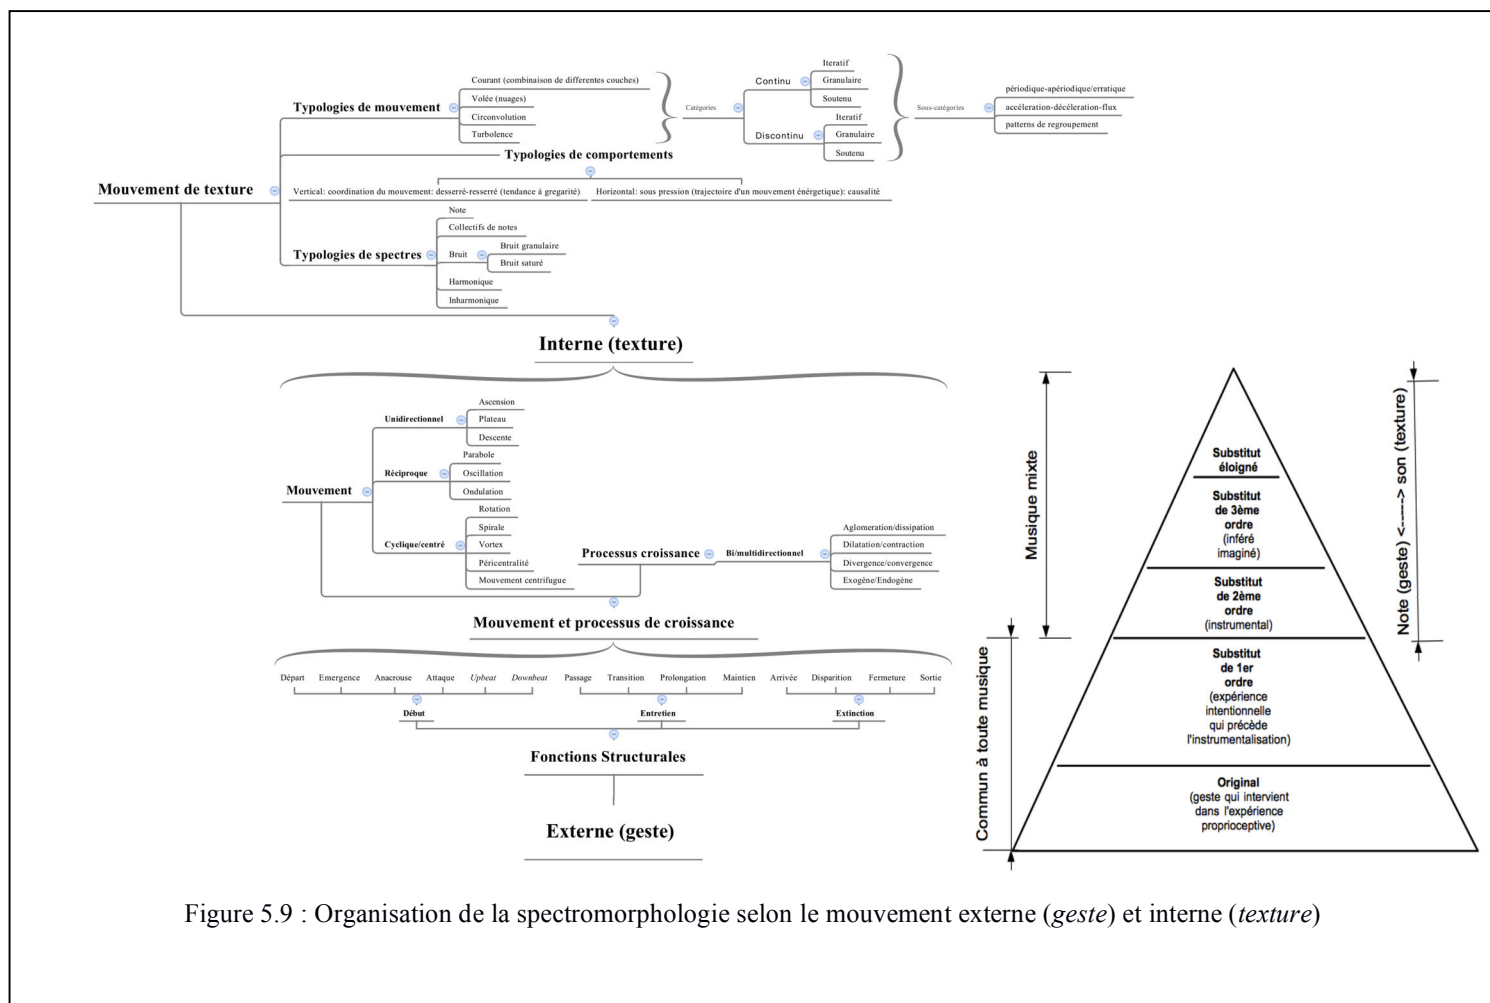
Mouvement de texture

Typologies de mouvement
Courant (combinaison de differentes couches)
Volée (nuages)
Circonvolution
Turbolence

Catégories
Continu
Iteratif
Granulaire
Soutenu
Discontinu
Iteratif
Granulaire
Soutenu

Sous-catégories
périodique-apériodique/erratique
accéleration-décéleration-flux
patterns de regroupement

Typologies de comportements
Vertical: coordination du mouvement: desserré-resserré (tendance à gregarité)
Horizontal: sous pression (trajectoire d'un mouvement énérgetique): causalité

Typologies de spectres
Note
Collectifs de notes
Bruit
Bruit granulaire
Bruit saturé
Harmonique
Inharmonique

Interne (texture)

Mouvement
Unidirectionnel
Ascension
Plateau
Descente
Réciproque
Parabole
Oscillation
Ondulation
Cyclique/centré
Rotation
Spirale
Vortex
Péricentralité
Mouvement centrifuge

Processus croissance
Bi/multidirectionnel
Aglomeration/dissipation
Dilatation/contraction
Divergence/convergence
Exogène/Endogène

Mouvement et processus de croissance

Départ Emergence Anacrouse Attaque *Upbeat* *Downbeat* Passage Transition Prolongation Maintien Arrivée Disparition Fermeture Sortie

Début
Entretien
Extinction

Fonctions Structurales

Externe (geste)

Musique mixte
Commun à toute musique
Note (geste) <----> son (texture)

Substitut éloigné
Substitut de 3ème ordre (inféré imaginé)
Substitut de 2ème ordre (instrumental)
Substitut de 1er ordre (expérience intentionnelle qui précède l'instrumentalisation)
Original (geste qui intervient dans l'expérience proprioceptive)

Figure 5.9 : Organisation de la spectromorphologie selon le mouvement externe (*geste*) et interne (*texture*)